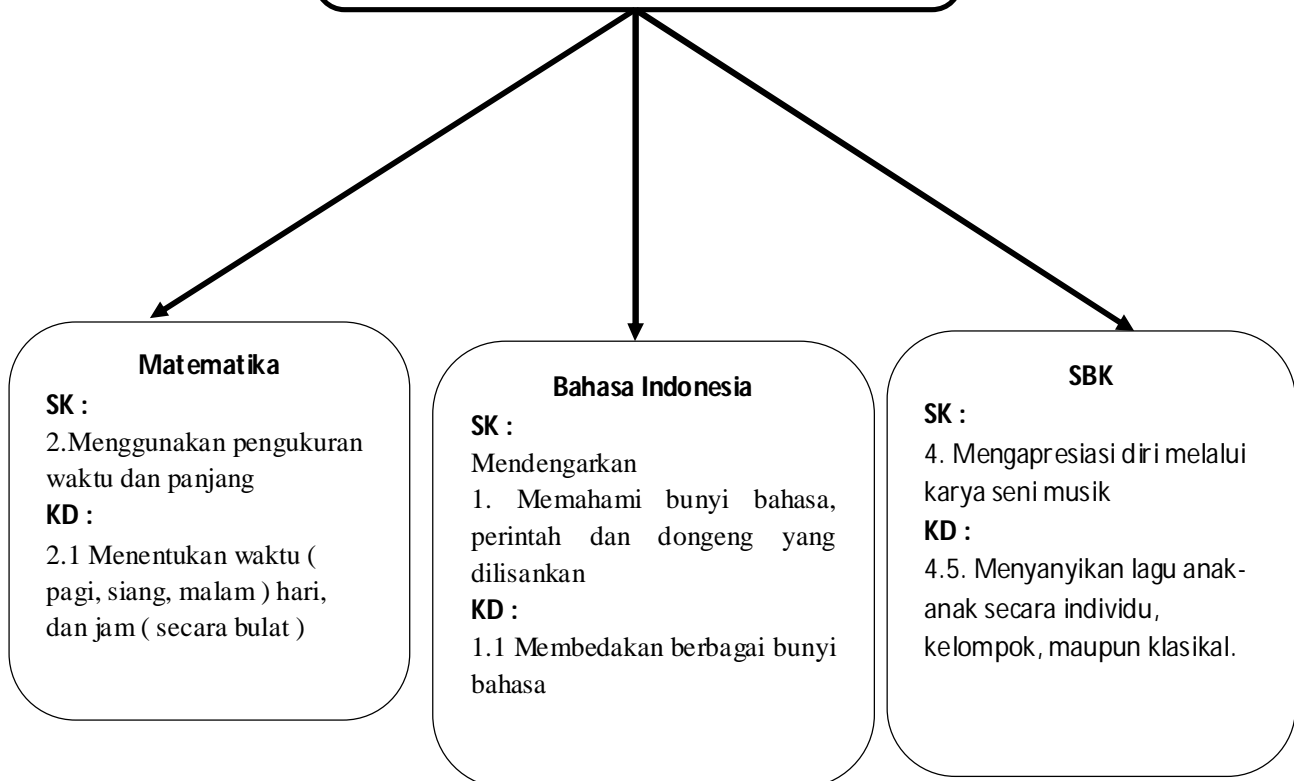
Matematika

SK :

2.Menggunakan pengukuran waktu dan panjang

KD :

2.1 Menentukan waktu ( pagi, siang, malam ) hari, dan jam ( secara bulat )

Bahasa Indonesia

SK :

Mendengarkan

1. Memahami bunyi bahasa, perintah dan dongeng yang dilisankan

KD :

1.1 Membedakan berbagai bunyi bahasa

SBK

SK :

4. Mengapresiasi diri melalui karya seni musik

KD :

4.5. Menyanyikan lagu anak-anak secara individu, kelompok, maupun klasikal.